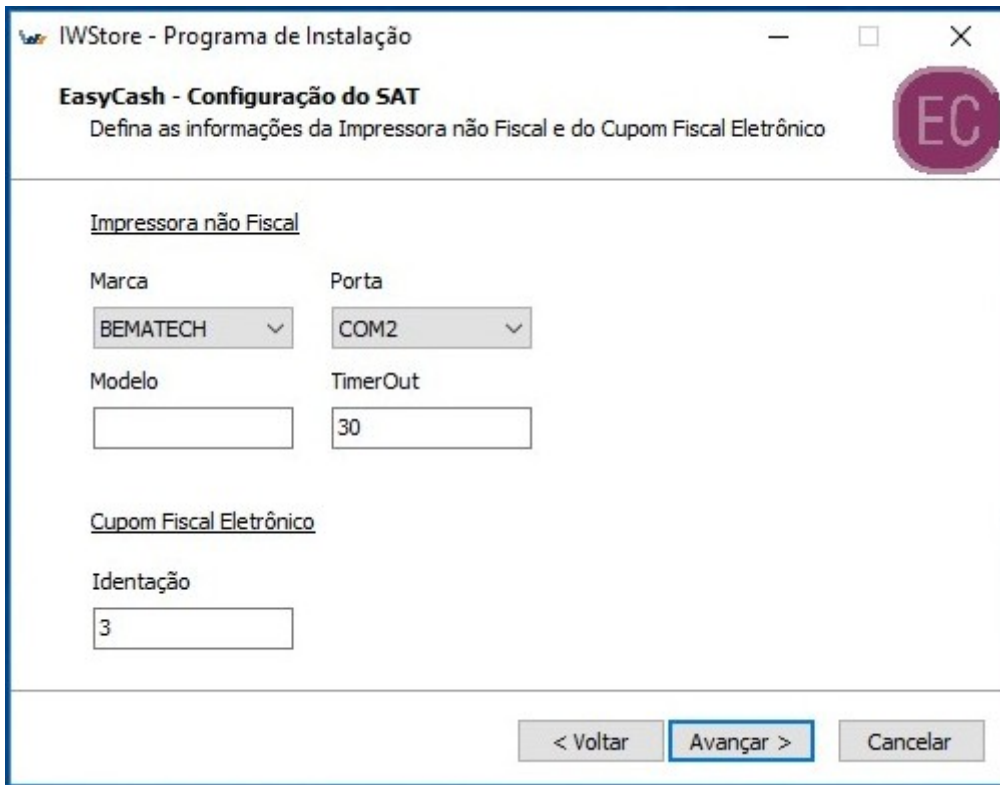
IWStore - Programa de Instalação

EasyCash - Configuração do SAT
Defina as informações da Impressora não Fiscal e do Cupom Fiscal Eletrônico

EC

Impressora não Fiscal

Marca
BEMATECH

Porta
COM2

Modelo

TimerOut
30

Cupom Fiscal Eletrônico

Identação
3

< Voltar
Avançar >
Cancelar